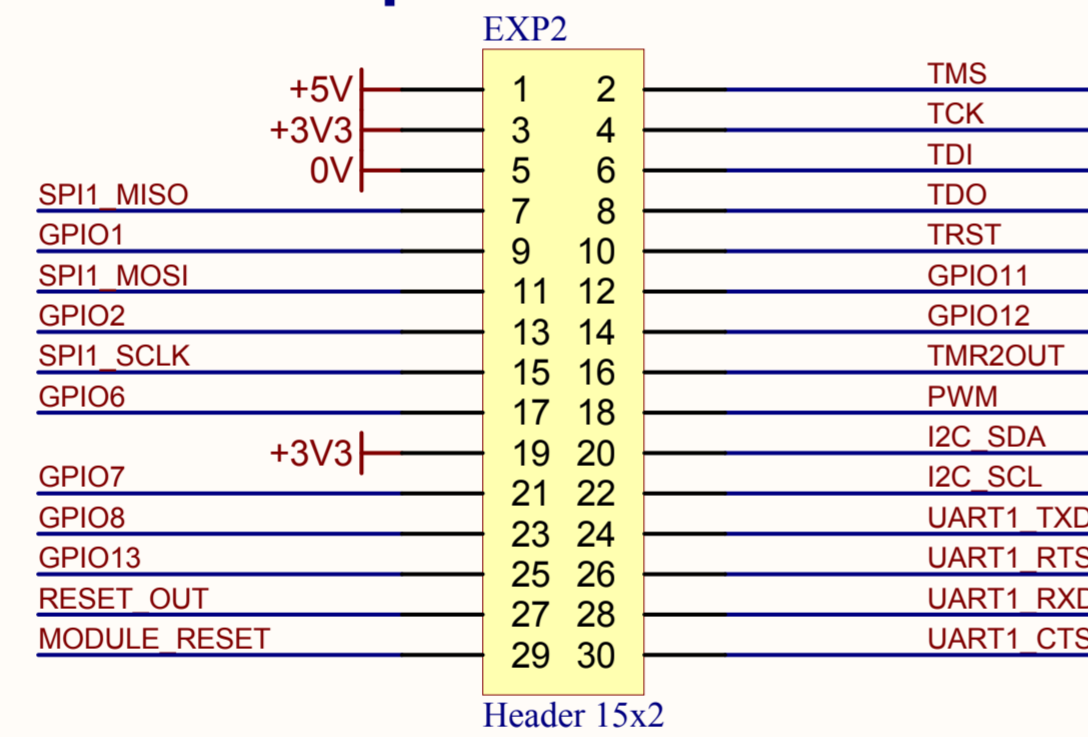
EXP2

+5V 1 2 TMS
+3V3 3 4 TCK
0V 5 6 TDI
SPI1_MISO 7 8 TDO
GPIO1 9 10 TRST
SPI1_MOSI 11 12 GPIO11
GPIO2 13 14 GPIO12
SPI1_SCLK 15 16 TMR2OUT
GPIO6 17 18 PWM
+3V3 19 20 I2C_SDA
GPIO7 21 22 I2C_SCL
GPIO8 23 24 UART1_TXD
GPIO13 25 26 UART1_RTS
RESET_OUT 27 28 UART1_RXD
MODULE_RESET 29 30 UART1_CTS

Header 15x2